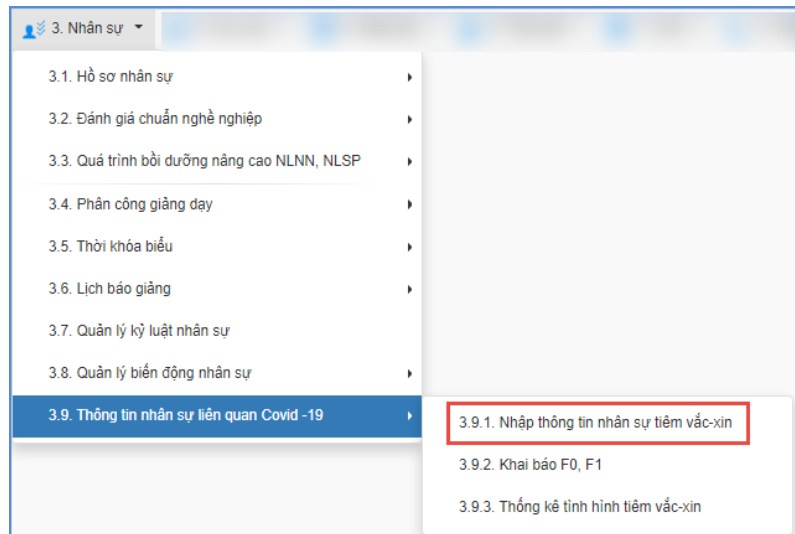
3. Nhân sự

3.1. Hồ sơ nhân sự

3.2. Đánh giá chuẩn nghề nghiệp

3.3. Quá trình bồi dưỡng nâng cao NLNN, NLSP

3.4. Phân công giảng dạy

3.5. Thời khóa biểu

3.6. Lịch báo giảng

3.7. Quản lý kỷ luật nhân sự

3.8. Quản lý biến động nhân sự

3.9. Thông tin nhân sự liên quan Covid -19

3.9.1. Nhập thông tin nhân sự tiêm vắc-xin

3.9.2. Khai báo F0, F1

3.9.3. Thống kê tình hình tiêm vắc-xin